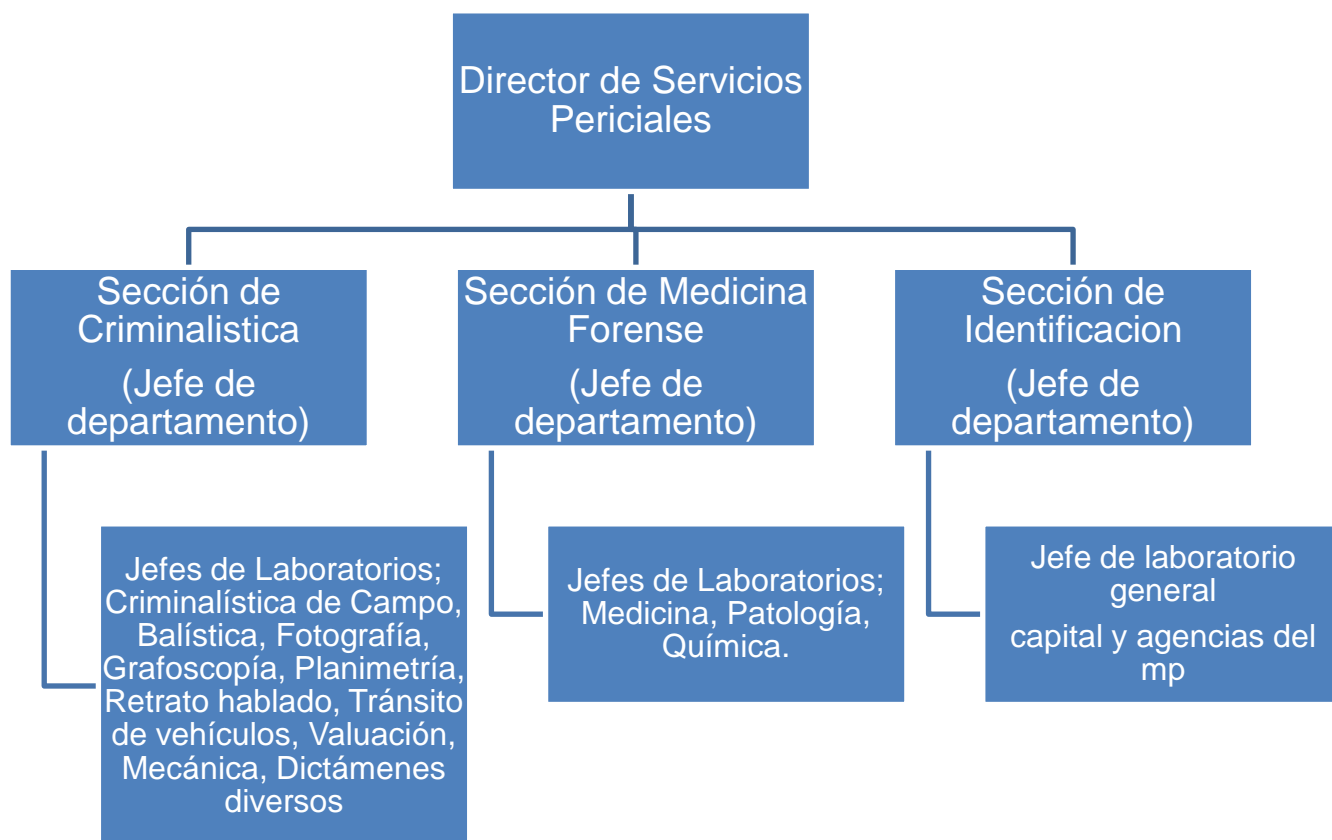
Director de Servicios Periciales

Sección de Criminalistica

(Jefe de departamento)

Sección de Medicina Forense

(Jefe de departamento)

Sección de Identificacion

(Jefe de departamento)

Jefes de Laboratorios; Criminalística de Campo, Balística, Fotografía, Grafoscopía, Planimetría, Retrato hablado, Tránsito de vehículos, Valuación, Mecánica, Dictámenes diversos

Jefes de Laboratorios; Medicina, Patología, Química.

Jefe de laboratorio general

capital y agencias del mp